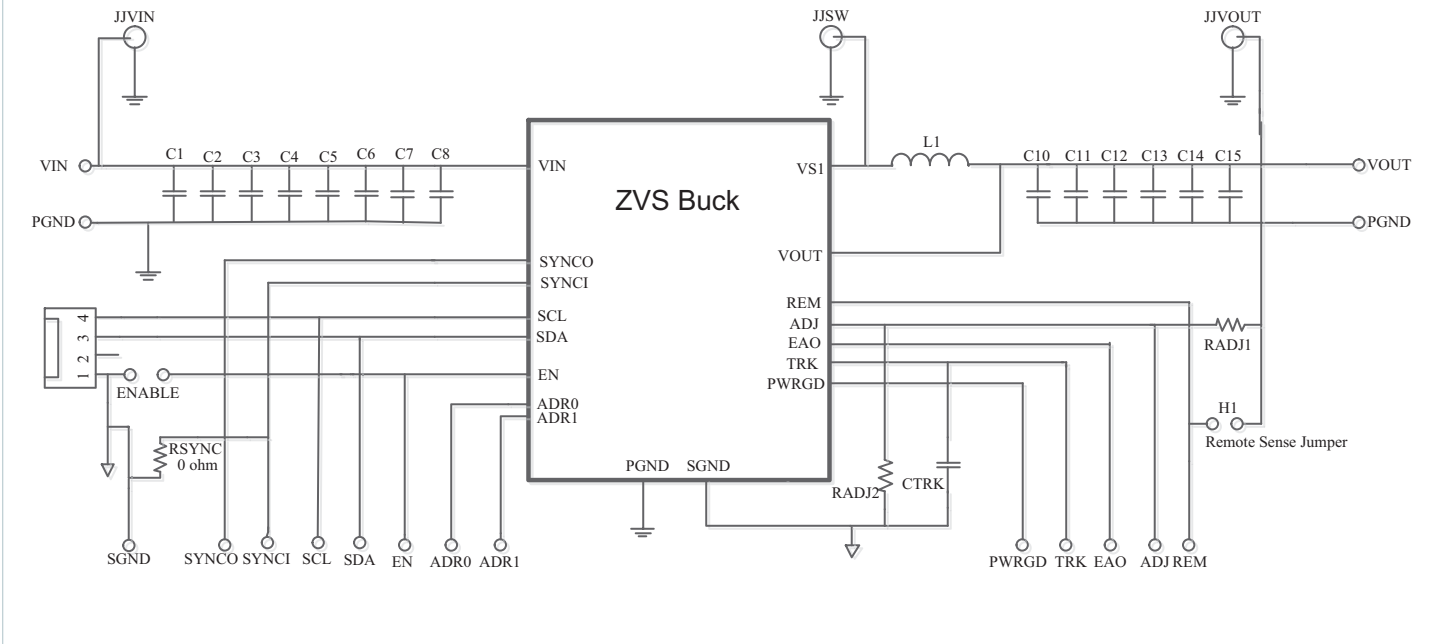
JJVIN
JJSW
JJVOUT
VIN
C1 C2 C3 C4 C5 C6 C7 C8
PGND
VIN
ZVS Buck
VS1
L1
C10 C11 C12 C13 C14 C15
VOUT
PGND
VOUT
SYNCO
SYNCI
SCL
SDA
EN
ADR0
ADR1
REM
ADJ
EAO
TRK
PWRGD
4
3
2
1
ENABLE
RSYNC
0 ohm
RADJ1
H1
Remote Sense Jumper
PGND SGND
RADJ2
CTRK
SGND SYNCO SYNCI SCL SDA EN ADR0 ADR1
PWRGD TRK EAO ADJ REM